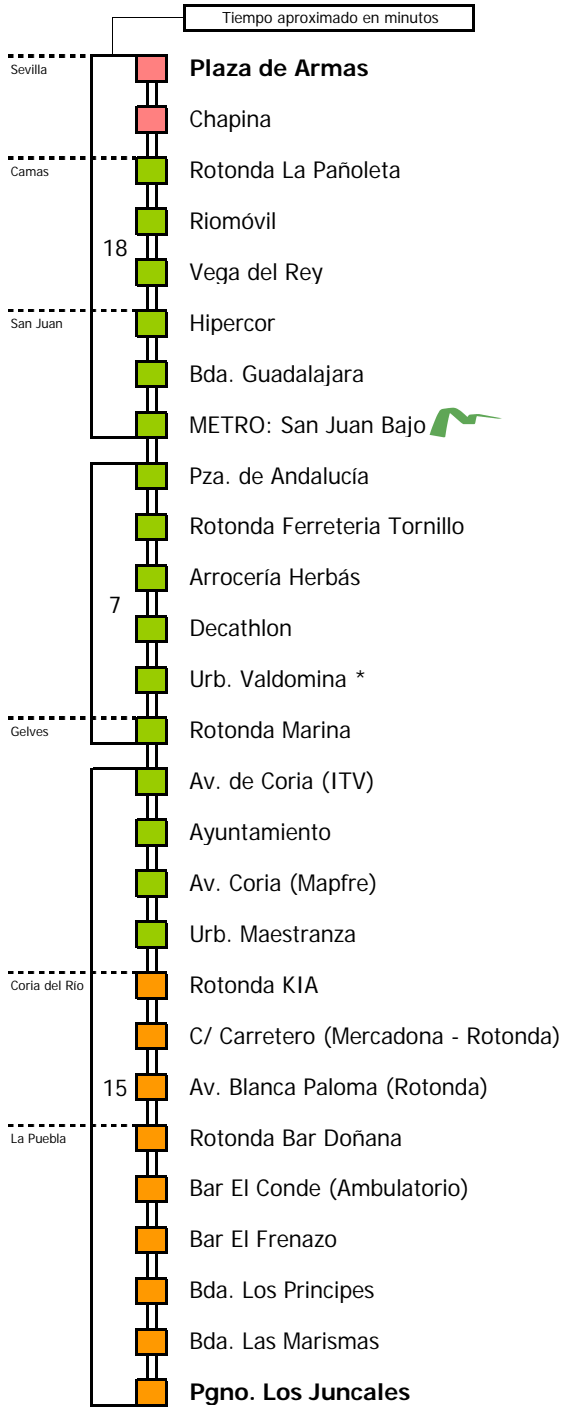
Tiempo aproximado en minutos

Sevilla
**Plaza de Armas**
Chapina
Camas
Rotonda La Pañoleta
Riomóvil
18
Vega del Rey
San Juan
Hipercor
Bda. Guadalajara
METRO: San Juan Bajo
Pza. de Andalucía
Rotonda Ferreteria Tornillo
Arrocería Herbás
7
Decathlon
Urb. Valdomina *
Gelves
Rotonda Marina
Av. de Coria (ITV)
Ayuntamiento
Av. Coria (Mapfre)
Urb. Maestranza
Coria del Rio
Rotonda KIA
C/ Carretero (Mercadona - Rotonda)
15
Av. Blanca Paloma (Rotonda)
La Puebla
Rotonda Bar Doñana
Bar El Conde (Ambulatorio)
Bar El Frenazo
Bda. Los Principes
Bda. Las Marismas
**Pgno. Los Juncales**